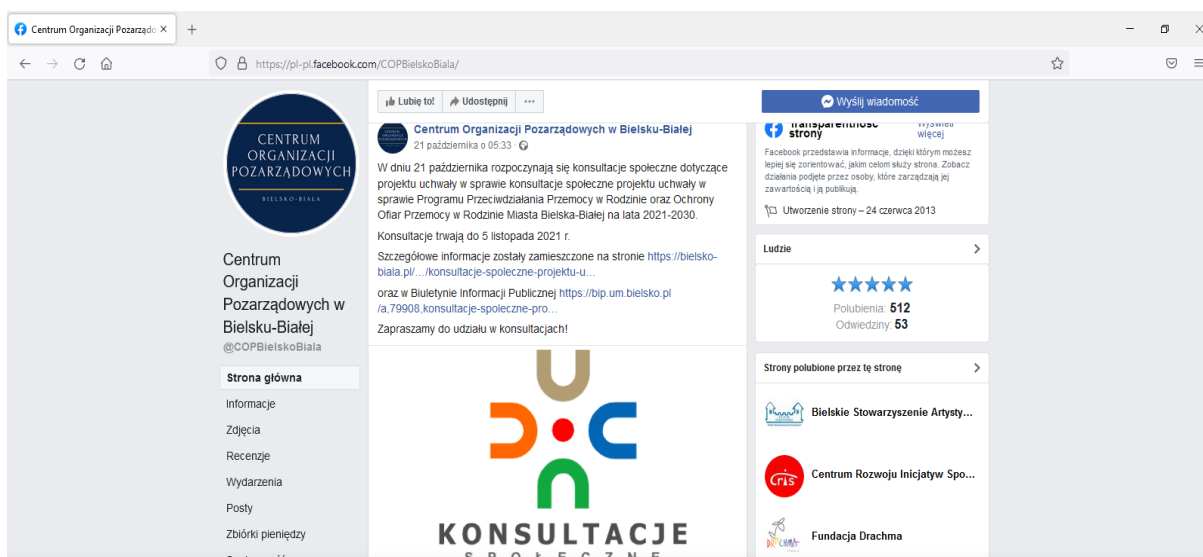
Centrum Organizacji Pozarządo ×
+
https://pl-pl.facebook.com/COPBielskoBiala/

CENTRUM ORGANIZACJI POZARZĄDOWYCH
BIELSKO-BIAŁA

Centrum Organizacji Pozarządowych w Bielsku-Białej
@COPBielskoBiala

Strona główna
Informacje
Zdjęcia
Recenzje
Wydarzenia
Posty
Zbiórki pieniędzy

Lubię to!
Udostępnij
···

Centrum Organizacji Pozarządowych w Bielsku-Białej
21 października o 05:33 ·

W dniu 21 października rozpoczynają się konsultacje społeczne dotyczące projektu uchwały w sprawie konsultacje społeczne projektu uchwały w sprawie Programu Przeciwdziałania Przemocy w Rodzinie oraz Ochrony Ofiar Przemocy w Rodzinie Miasta Bielska-Białej na lata 2021-2030.

Konsultacje trwają do 5 listopada 2021 r.

Szczegółowe informacje zostały zamieszczone na stronie https://bielsko-biala.pl/…/konsultacje-spoleczne-projektu-u…

oraz w Biuletynie Informacji Publicznej https://bip.um.bielsko.pl/a,79908,konsultacje-spoleczne-pro…

Zapraszamy do udziału w konsultacjach!

KONSULTACJE
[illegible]

Wyślij wiadomość

Transparentność strony
Wyświetl więcej

Facebook przedstawia informacje, dzięki którym możesz lepiej się zorientować, jakim celom służy strona. Zobacz działania podjęte przez osoby, które zarządzają jej zawartością i ją publikują.

Utworzenie strony – 24 czerwca 2013

Ludzie
★★★★★
Polubienia: 512
Odwiedziny: 53

Strony polubione przez tę stronę
Bielskie Stowarzyszenie Artysty…
Centrum Rozwoju Inicjatyw Spo…
Fundacja Drachma